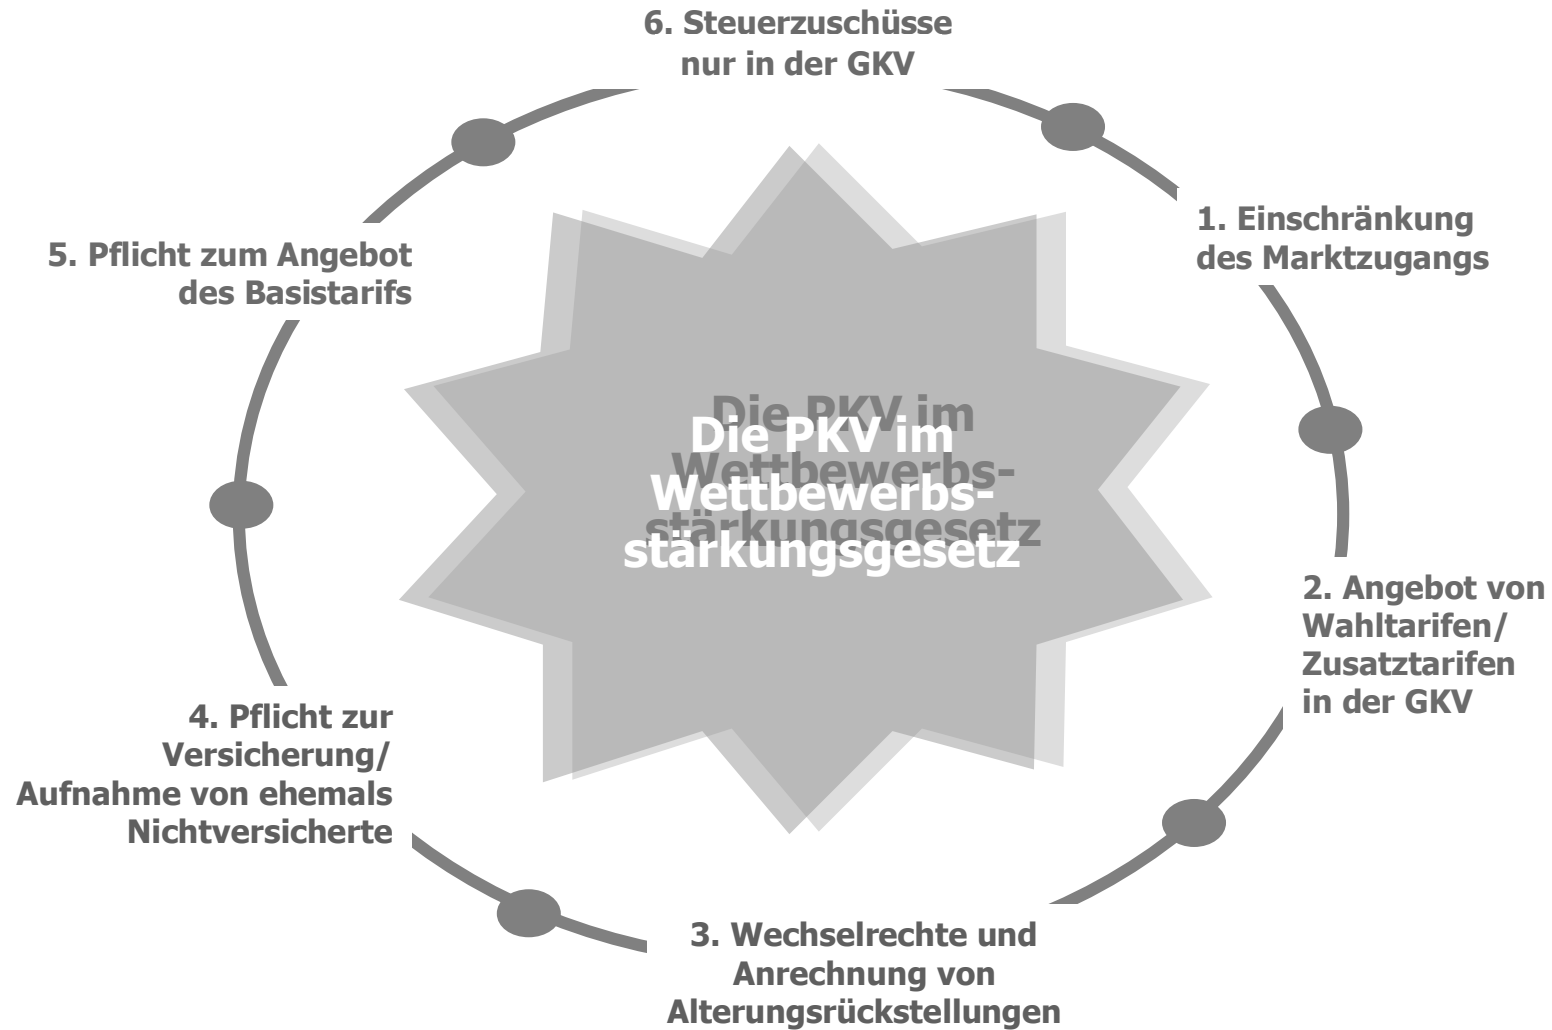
6. Steuerzuschüsse nur in der GKV

1. Einschränkung des Marktzugangs

2. Angebot von Wahltarifen/ Zusatztarifen in der GKV

3. Wechselrechte und Anrechnung von Alterungsrückstellungen

4. Pflicht zur Versicherung/ Aufnahme von ehemals Nichtversicherte

5. Pflicht zum Angebot des Basistarifs

Die PKV im Wettbewerbsstärkungsgesetz